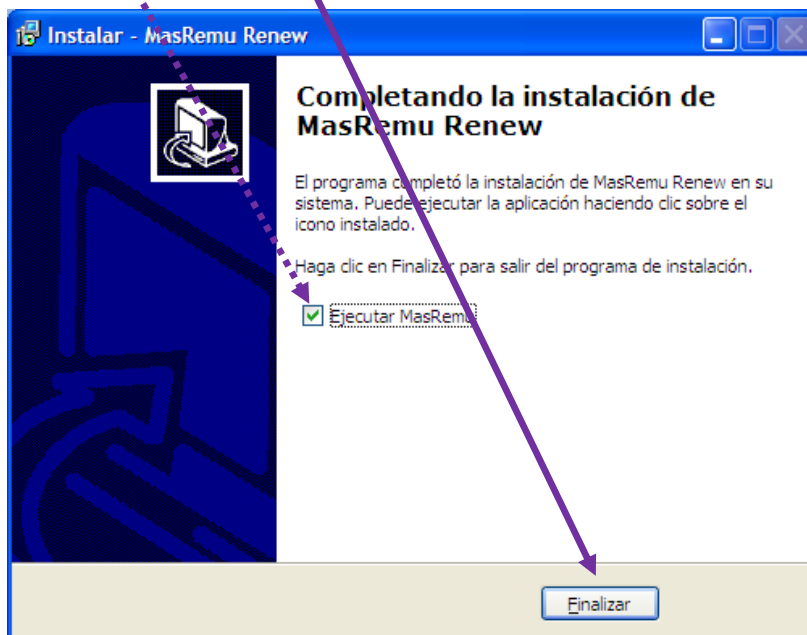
Instalar - MasRemu Renew

Completando la instalación de MasRemu Renew

El programa completó la instalación de MasRemu Renew en su sistema. Puede ejecutar la aplicación haciendo clic sobre el icono instalado.

Haga clic en Finalizar para salir del programa de instalación.

Ejecutar MasRemu

Finalizar